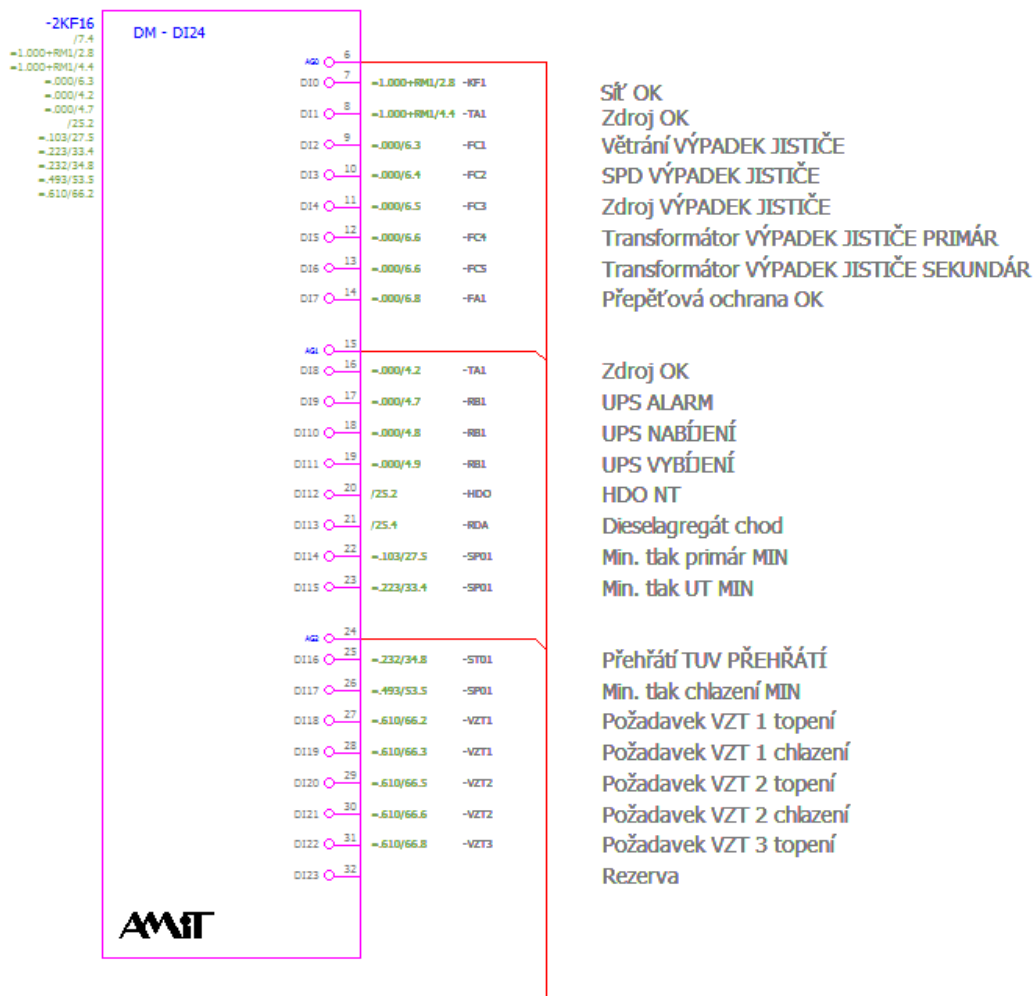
-2KF16
/7.4
=1.000+RM1/2.8
=1.000+RM1/4.4
=.000/6.3
=.000/4.2
=.000/4.7
/25.2
=.103/27.5
=.223/33.4
=.232/34.8
=.493/53.5
=.610/66.2

DM - DI24

AG0 6
DI0 7 =1.000+RM1/2.8 -KF1 Síť OK
DI1 8 =1.000+RM1/4.4 -TA1 Zdroj OK
DI2 9 =.000/6.3 -FC1 Větrání VÝPADEK JISTIČE
DI3 10 =.000/6.4 -FC2 SPD VÝPADEK JISTIČE
DI4 11 =.000/6.5 -FC3 Zdroj VÝPADEK JISTIČE
DI5 12 =.000/6.6 -FC4 Transformátor VÝPADEK JISTIČE PRIMÁR
DI6 13 =.000/6.6 -FC5 Transformátor VÝPADEK JISTIČE SEKUNDÁR
DI7 14 =.000/6.8 -FA1 Přepěťová ochrana OK

AG1 15
DI8 16 =.000/4.2 -TA1 Zdroj OK
DI9 17 =.000/4.7 -RB1 UPS ALARM
DI10 18 =.000/4.8 -RB1 UPS NABÍJENÍ
DI11 19 =.000/4.9 -RB1 UPS VYBÍJENÍ
DI12 20 /25.2 -HDO HDO NT
DI13 21 /25.4 -RDA Dieselagregát chod
DI14 22 =.103/27.5 -SP01 Min. tlak primár MIN
DI15 23 =.223/33.4 -SP01 Min. tlak UT MIN

AG2 24
DI16 25 =.232/34.8 -ST01 Přehřátí TUV PŘEHŘÁTÍ
DI17 26 =.493/53.5 -SP01 Min. tlak chlazení MIN
DI18 27 =.610/66.2 -VZT1 Požadavek VZT 1 topení
DI19 28 =.610/66.3 -VZT1 Požadavek VZT 1 chlazení
DI20 29 =.610/66.5 -VZT2 Požadavek VZT 2 topení
DI21 30 =.610/66.6 -VZT2 Požadavek VZT 2 chlazení
DI22 31 =.610/66.8 -VZT3 Požadavek VZT 3 topení
DI23 32 Rezerva

AMiT